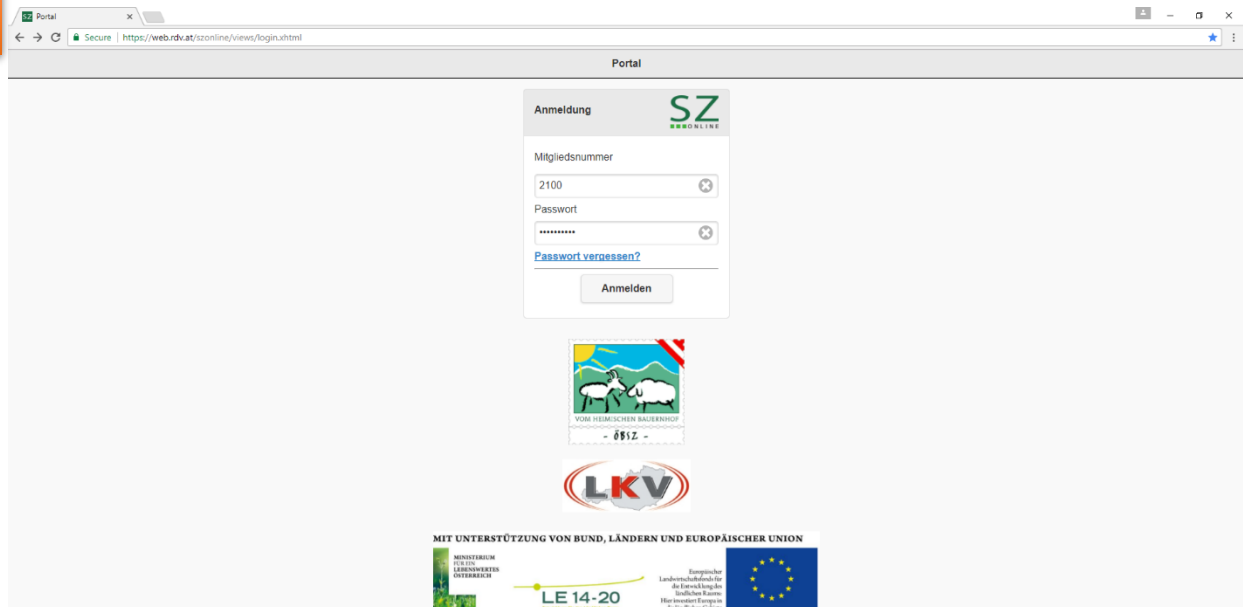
SZ Portal ×

Secure https://web.rdv.at/szonline/views/login.xhtml

Portal

Anmeldung

SZ ONLINE

Mitgliedsnummer

2100

Passwort

••••••••••

Passwort vergessen?

Anmelden

VOM HEIMISCHEN BAUERNHOF

- ÖBSZ -

LKV

MIT UNTERSTÜTZUNG VON BUND, LÄNDERN UND EUROPÄISCHER UNION

MINISTERIUM FÜR EIN LEBENSWERTES ÖSTERREICH

LE 14-20

Europäischer Landwirtschaftsfonds für die Entwicklung des ländlichen Raums: Hier investiert Europa in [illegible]